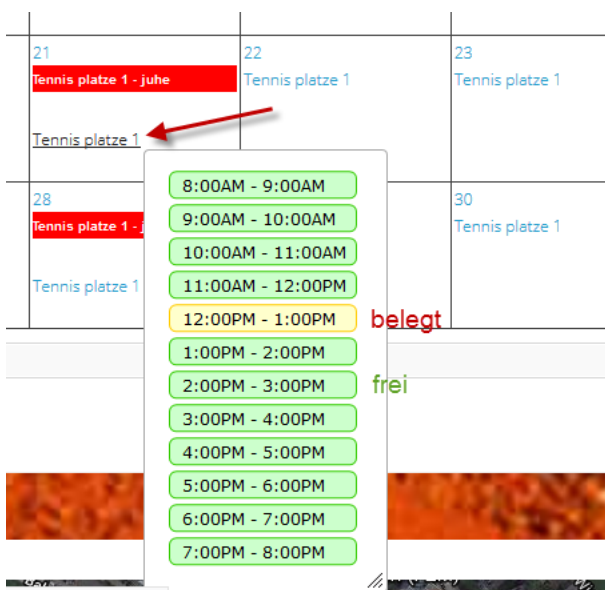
21
Tennis platze 1 - juhe
Tennis platze 1

22
Tennis platze 1

23
Tennis platze 1

28
Tennis platze 1 - j
Tennis platze 1

30
Tennis platze 1

8:00AM - 9:00AM
9:00AM - 10:00AM
10:00AM - 11:00AM
11:00AM - 12:00PM
12:00PM - 1:00PM
belegt
1:00PM - 2:00PM
2:00PM - 3:00PM
frei
3:00PM - 4:00PM
4:00PM - 5:00PM
5:00PM - 6:00PM
6:00PM - 7:00PM
7:00PM - 8:00PM